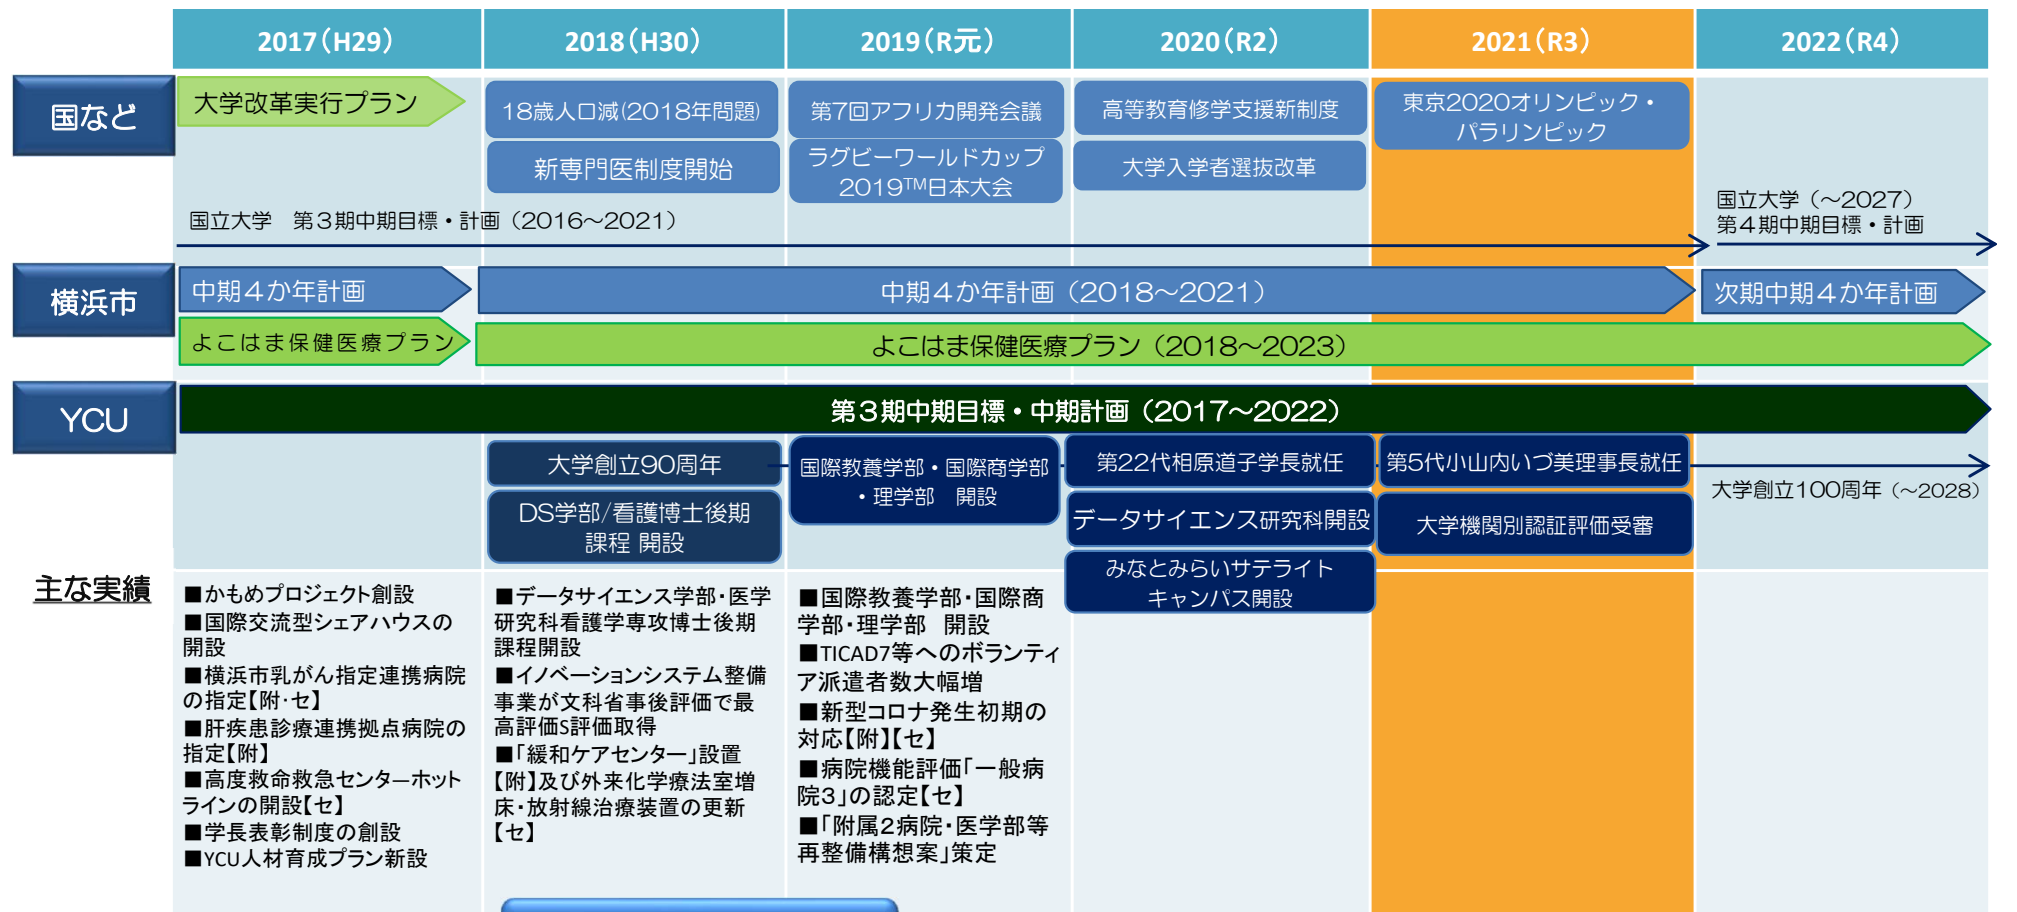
2017（H29）

2018（H30）

2019（R元）

2020（R2）

2021（R3）

2022（R4）

国など

大学改革実行プラン

18歳人口減（2018年問題）

新専門医制度開始

第7回アフリカ開発会議

ラグビーワールドカップ2019™日本大会

高等教育修学支援新制度

大学入学者選抜改革

東京2020オリンピック・パラリンピック

国立大学　第３期中期目標・計画（2016～2021）

国立大学（～2027）
第４期中期目標・計画

横浜市

中期４か年計画

中期４か年計画（2018～2021）

次期中期４か年計画

よこはま保健医療プラン

よこはま保健医療プラン（2018～2023）

YCU

第３期中期目標・中期計画（2017～2022）

大学創立90周年

DS学部/看護博士後期課程 開設

国際教養学部・国際商学部・理学部　開設

第22代相原道子学長就任

データサイエンス研究科開設

みなとみらいサテライトキャンパス開設

第5代小山内いづ美理事長就任

大学機関別認証評価受審

大学創立100周年（～2028）

主な実績

■かもめプロジェクト創設
■国際交流型シェアハウスの開設
■横浜市乳がん指定連携病院の指定【附･セ】
■肝疾患診療連携拠点病院の指定【附】
■高度救命救急センターホットラインの開設【セ】
■学長表彰制度の創設
■YCU人材育成プラン新設

■データサイエンス学部・医学研究科看護学専攻博士後期課程開設
■イノベーションシステム整備事業が文科省事後評価で最高評価S評価取得
■「緩和ケアセンター」設置【附】及び外来化学療法室増床・放射線治療装置の更新【セ】

■国際教養学部・国際商学部・理学部　開設
■TICAD7等へのボランティア派遣者数大幅増
■新型コロナ発生初期の対応【附】【セ】
■病院機能評価「一般病院3」の認定【セ】
■「附属2病院・医学部等再整備構想案」策定